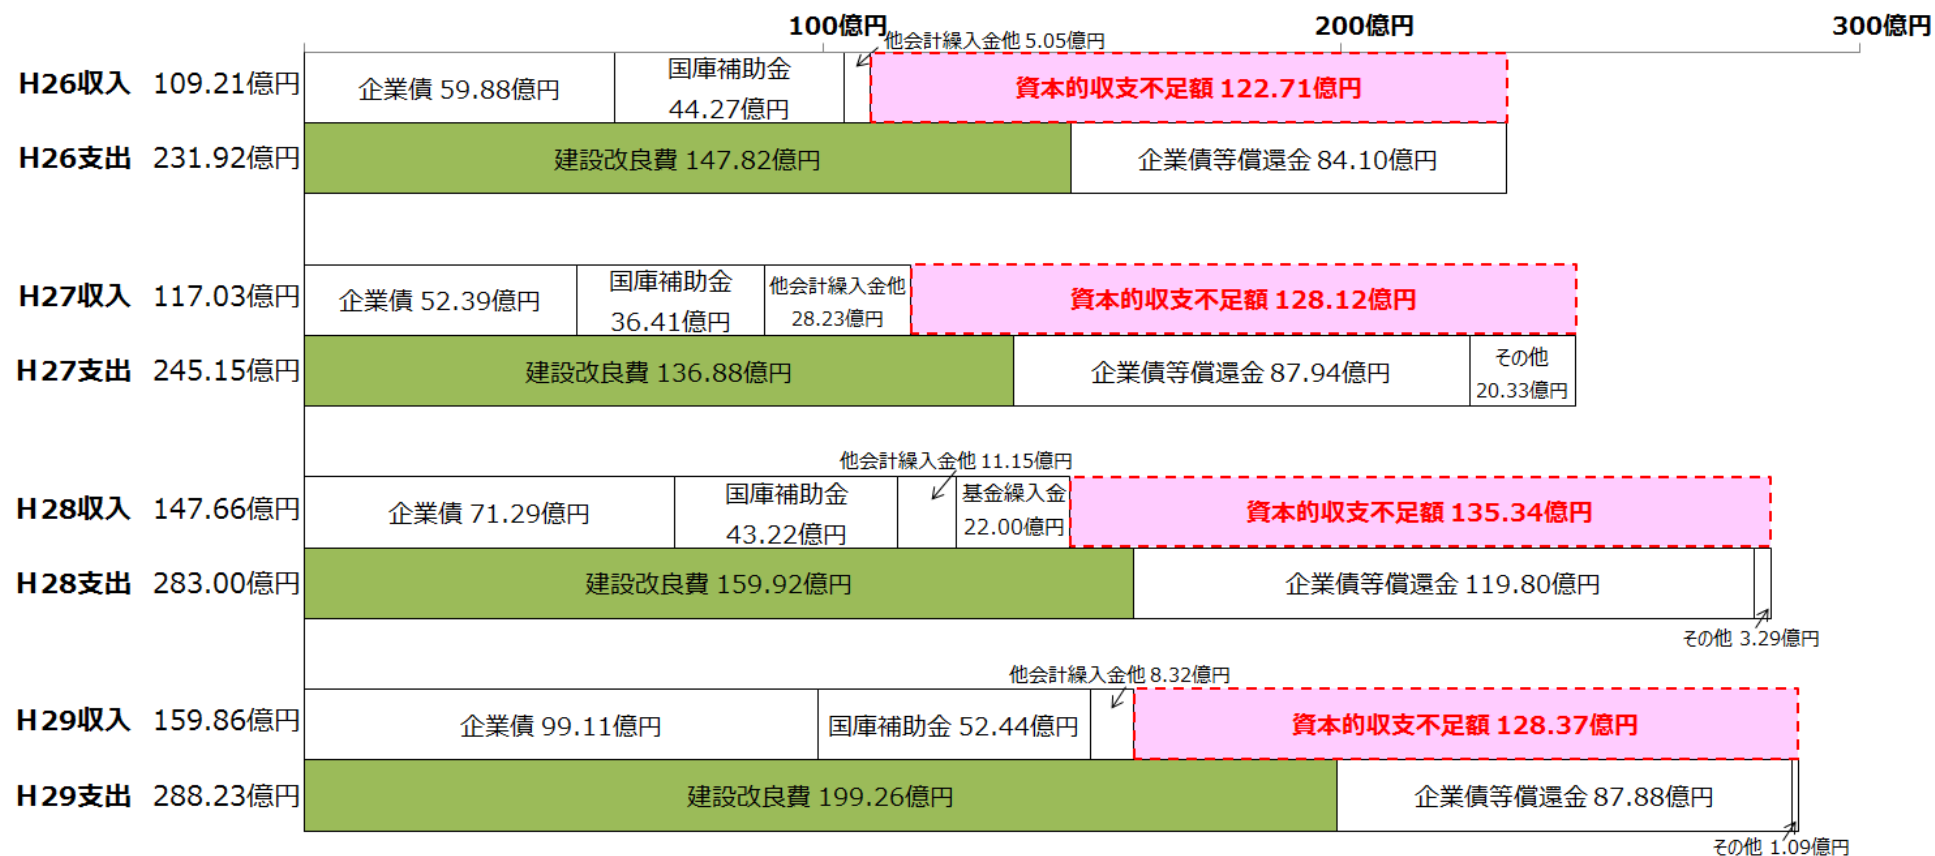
100億円
200億円
300億円

H26収入 109.21億円
企業債 59.88億円
国庫補助金 44.27億円
他会計繰入金他 5.05億円
資本的収支不足額 122.71億円

H26支出 231.92億円
建設改良費 147.82億円
企業債等償還金 84.10億円

H27収入 117.03億円
企業債 52.39億円
国庫補助金 36.41億円
他会計繰入金他 28.23億円
資本的収支不足額 128.12億円

H27支出 245.15億円
建設改良費 136.88億円
企業債等償還金 87.94億円
その他 20.33億円

他会計繰入金他 11.15億円
H28収入 147.66億円
企業債 71.29億円
国庫補助金 43.22億円
基金繰入金 22.00億円
資本的収支不足額 135.34億円

H28支出 283.00億円
建設改良費 159.92億円
企業債等償還金 119.80億円
その他 3.29億円

他会計繰入金他 8.32億円
H29収入 159.86億円
企業債 99.11億円
国庫補助金 52.44億円
資本的収支不足額 128.37億円

H29支出 288.23億円
建設改良費 199.26億円
企業債等償還金 87.88億円
その他 1.09億円